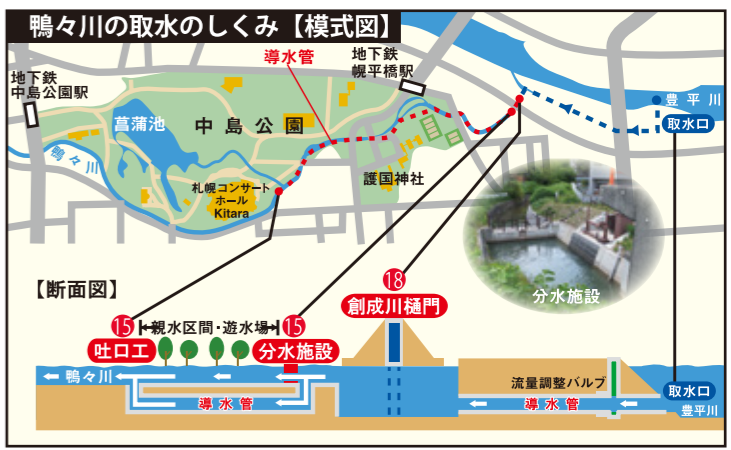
鴨々川の取水のしくみ【模式図】

導水管

地下鉄
幌平橋駅

地下鉄
中島公園駅

菖蒲池

中島公園

鴨々川

札幌コンサートホール
Kitara

護国神社

豊平川

取水口

【断面図】

18
創成川樋門

分水施設

15
吐口工

親水区間・遊水場

15
分水施設

鴨々川

導水管

流量調整バルブ

導水管

取水口
豊平川